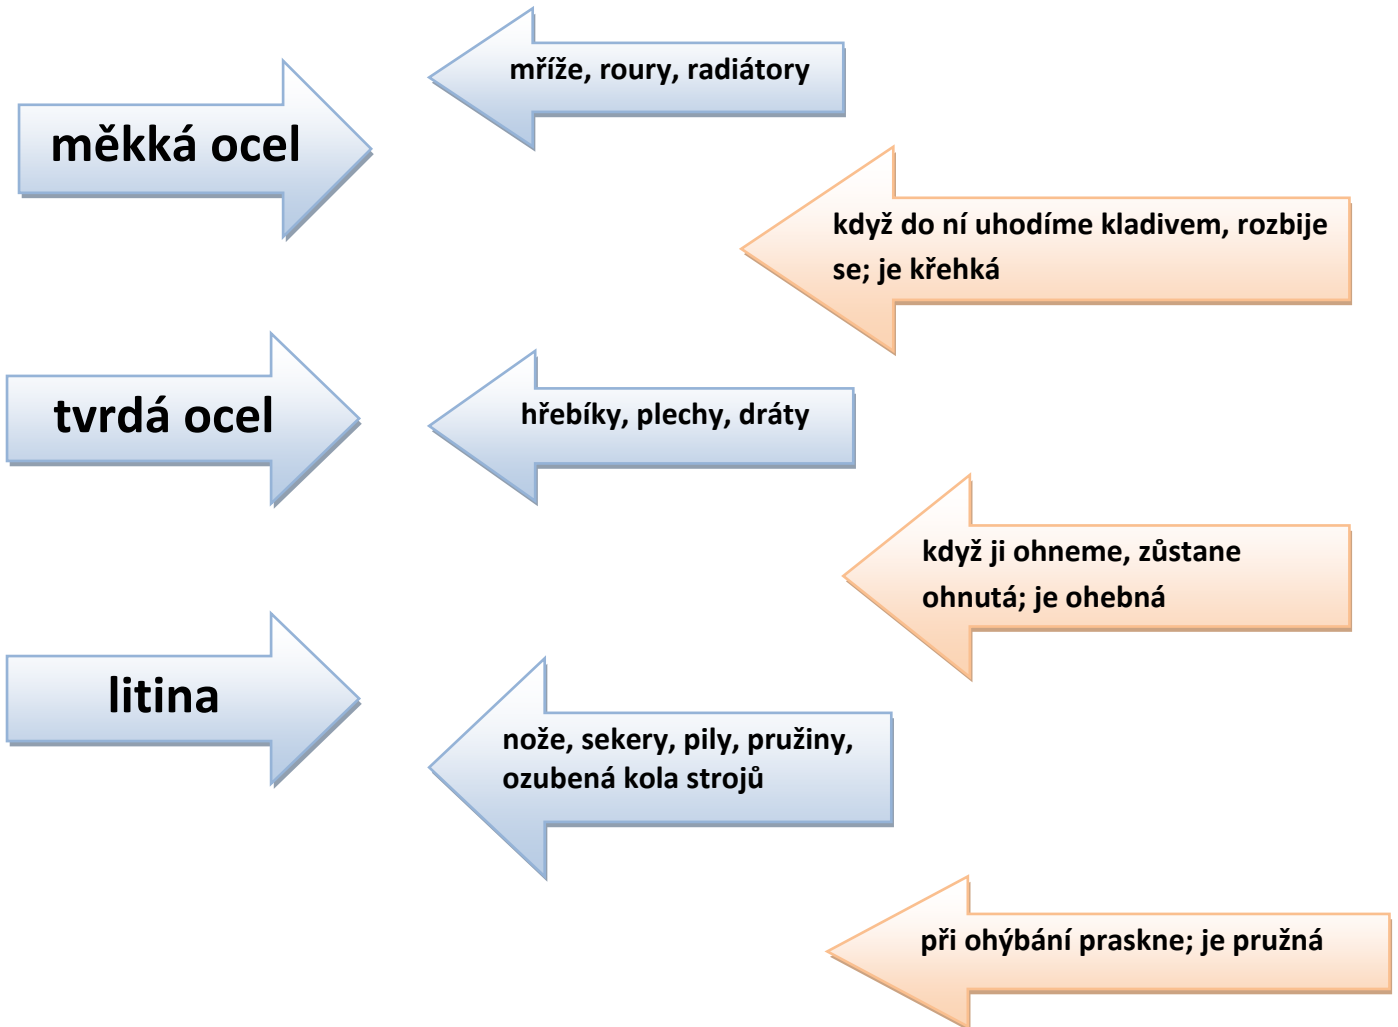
měkká ocel

mříže, roury, radiátory

když do ní uhodíme kladivem, rozbije se; je křehká

tvrdá ocel

hřebíky, plechy, dráty

když ji ohneme, zůstane ohnutá; je ohebná

litina

nože, sekery, pily, pružiny, ozubená kola strojů

při ohýbání praskne; je pružná